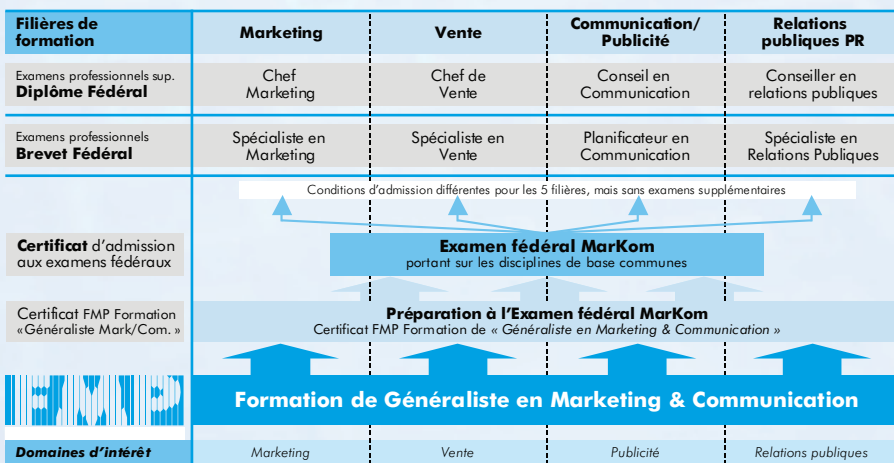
| Filières de formation | Marketing | Vente | Communication/ Publicité | Relations publiques PR |
|---|---|---|---|---|
| Examens professionnels sup. **Diplôme Fédéral** | Chef Marketing | Chef de Vente | Conseil en Communication | Conseiller en relations publiques |
| Examens professionnels **Brevet Fédéral** | Spécialiste en Marketing | Spécialiste en Vente | Planificateur en Communication | Spécialiste en Relations Publiques |

Conditions d'admission différentes pour les 5 filières, mais sans examens supplémentaires

**Certificat** d'admission aux examens fédéraux

**Examen fédéral MarKom**
portant sur les disciplines de base communes

Certificat FMP Formation «Généraliste Mark/Com.»

**Préparation à l'Examen fédéral MarKom**
Certificat FMP Formation de « *Généraliste en Marketing & Communication* »

**Formation de Généraliste en Marketing & Communication**

| *Domaines d'intérêt* | *Marketing* | *Vente* | *Publicité* | *Relations publiques* |
|---|---|---|---|---|